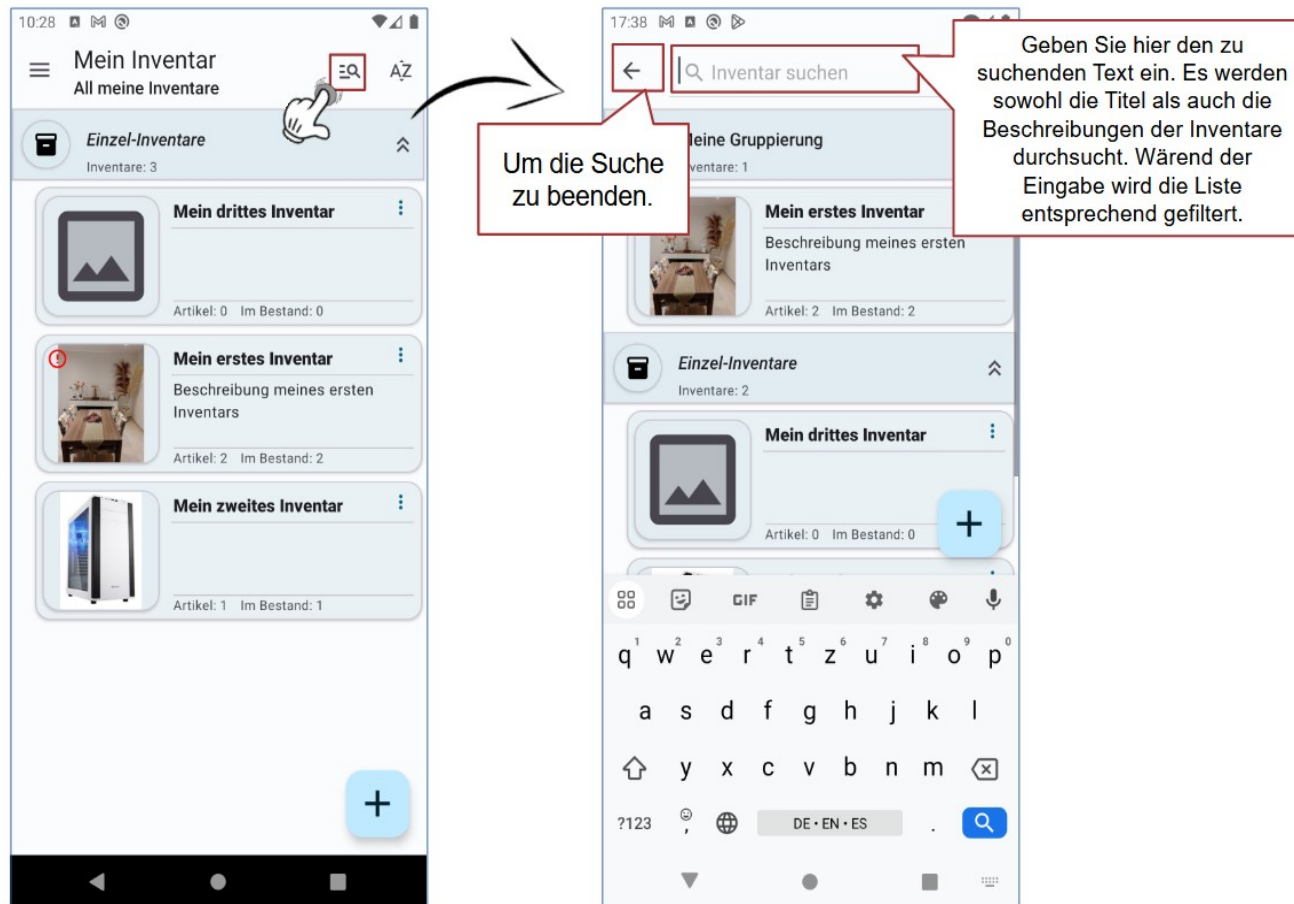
10:28

Mein Inventar
All meine Inventare

AZ

Einzel-Inventare
Inventare: 3

Mein drittes Inventar
Artikel: 0 Im Bestand: 0

Mein erstes Inventar
Beschreibung meines ersten Inventars
Artikel: 2 Im Bestand: 2

Mein zweites Inventar
Artikel: 1 Im Bestand: 1

+

17:38

Inventar suchen

Geben Sie hier den zu suchenden Text ein. Es werden sowohl die Titel als auch die Beschreibungen der Inventare durchsucht. Wärend der Eingabe wird die Liste entsprechend gefiltert.

Um die Suche zu beenden.

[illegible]eine Gruppierung
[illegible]ventare: 1

Mein erstes Inventar
Beschreibung meines ersten Inventars
Artikel: 2 Im Bestand: 2

Einzel-Inventare
Inventare: 2

Mein drittes Inventar
Artikel: 0 Im Bestand: 0

+

GIF

q w e r t z u i o p
1 2 3 4 5 6 7 8 9 0
a s d f g h j k l
y x c v b n m
?123 DE • EN • ES .